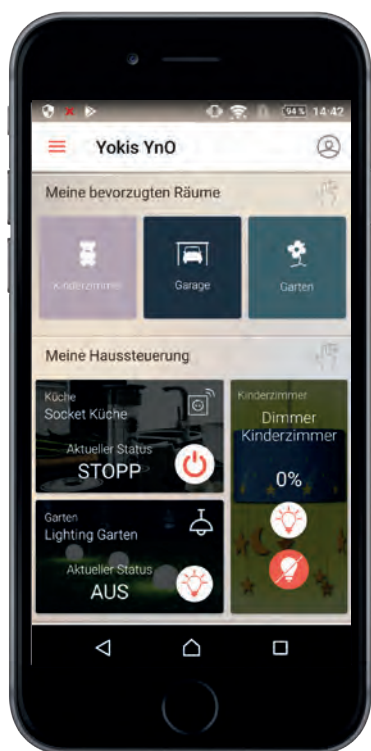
94% 14:42

Yokis YnO

Meine bevorzugten Räume

Kinderzimmer

Garage

Garten

Meine Haussteuerung

Küche
Socket Küche
Aktueller Status
STOPP

Kinderzimmer
Dimmer Kinderzimmer
0%

Garten
Lighting Garten
Aktueller Status
AUS